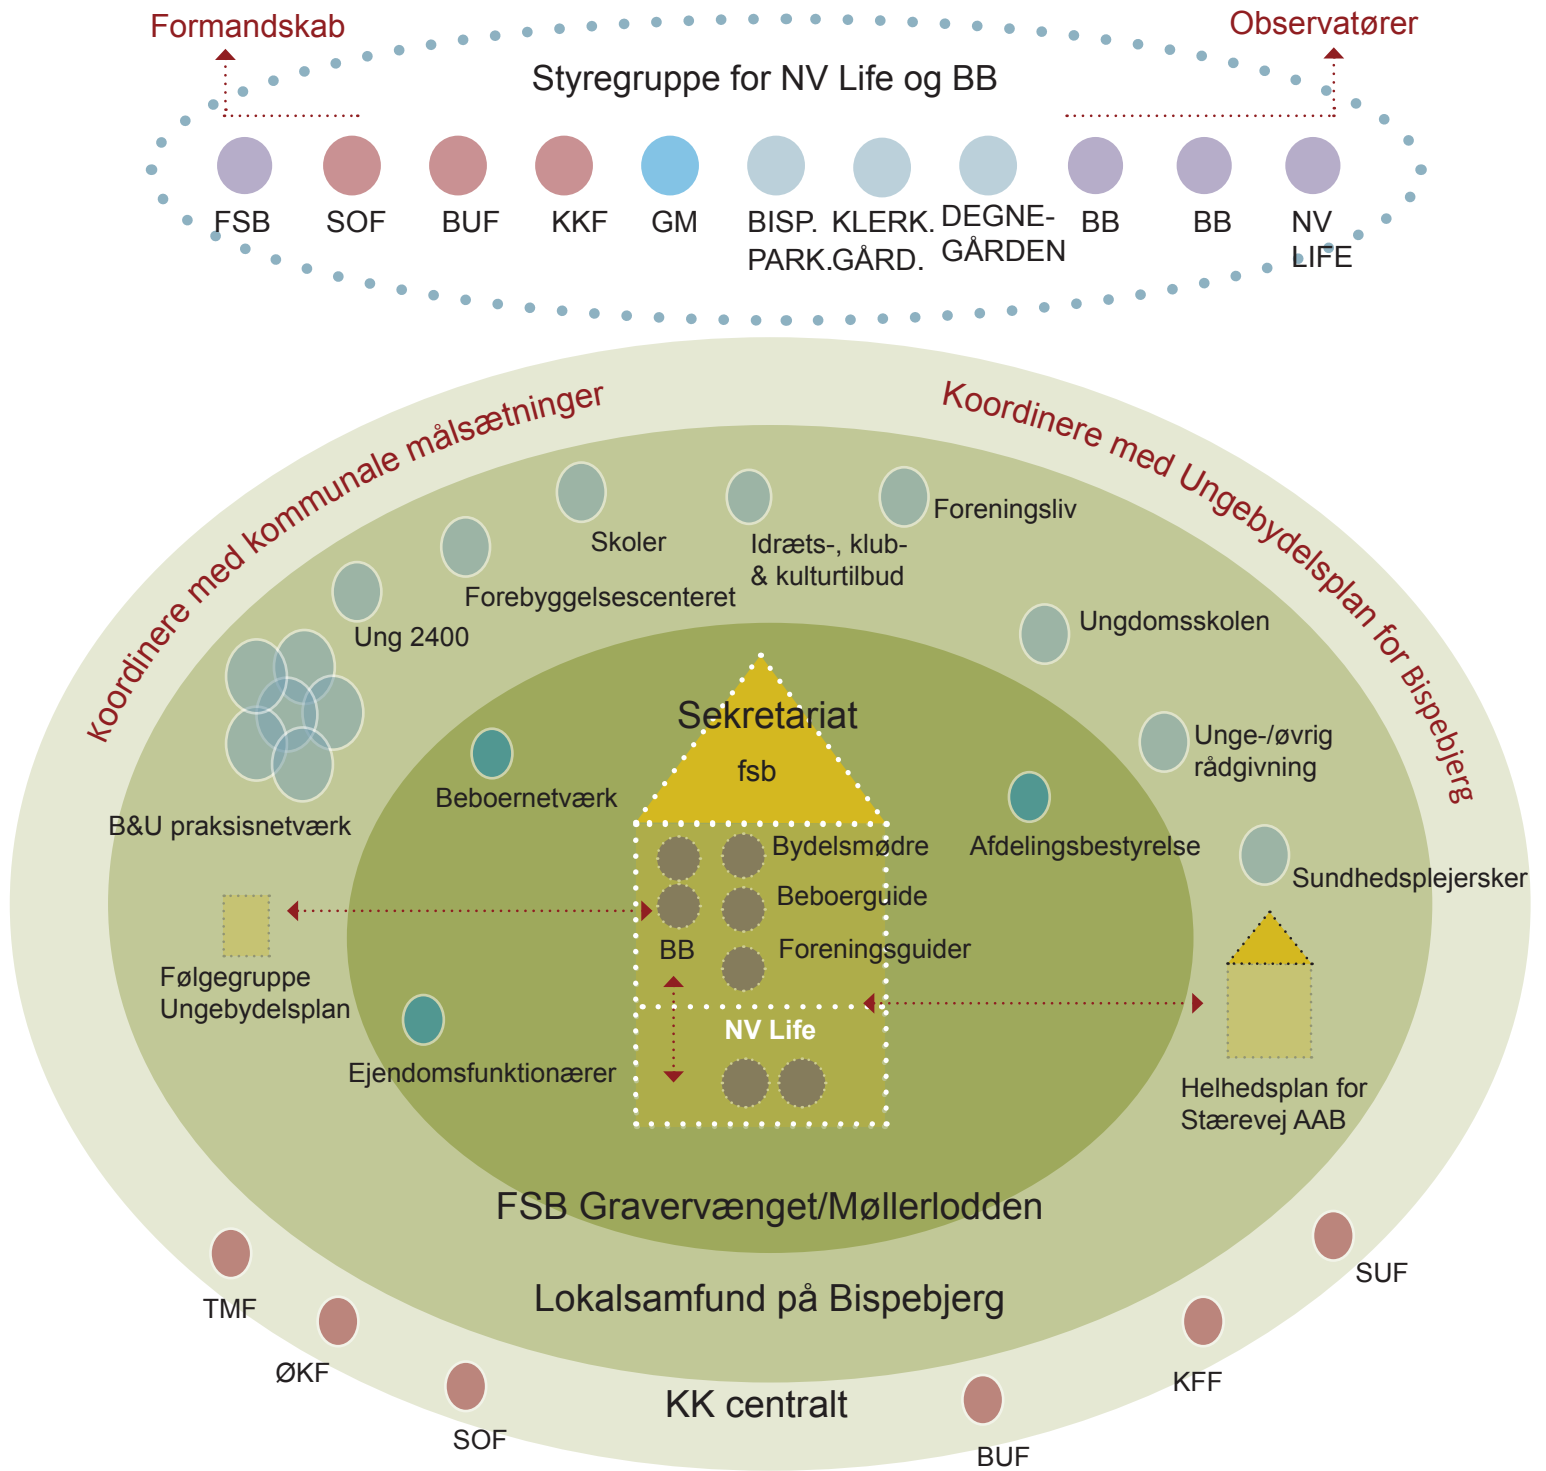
Formandskab

Observatører

Styregruppe for NV Life og BB

FSB SOF BUF KKF GM BISP. PARK. KLERK. GÅRD. DEGNE-GÅRDEN BB BB NV LIFE

Koordinere med kommunale målsætninger

Koordinere med Ungebydelsplan for Bispebjerg

Skoler

Idræts-, klub- & kulturtilbud

Foreningsliv

Forebyggelsescenteret

Ung 2400

Ungdomsskolen

Unge-/øvrig rådgivning

B&U praksisnetværk

Sekretariat

fsb

Beboernetværk

Afdelingsbestyrelse

Sundhedsplejersker

Bydelsmødre

Beboerguide

BB

Foreningsguider

Følgegruppe Ungebydelsplan

NV Life

Ejendomsfunktionærer

Helhedsplan for Stærevej AAB

FSB Gravervænget/Møllerlodden

Lokalsamfund på Bispebjerg

KK centralt

TMF

ØKF

SOF

BUF

KFF

SUF